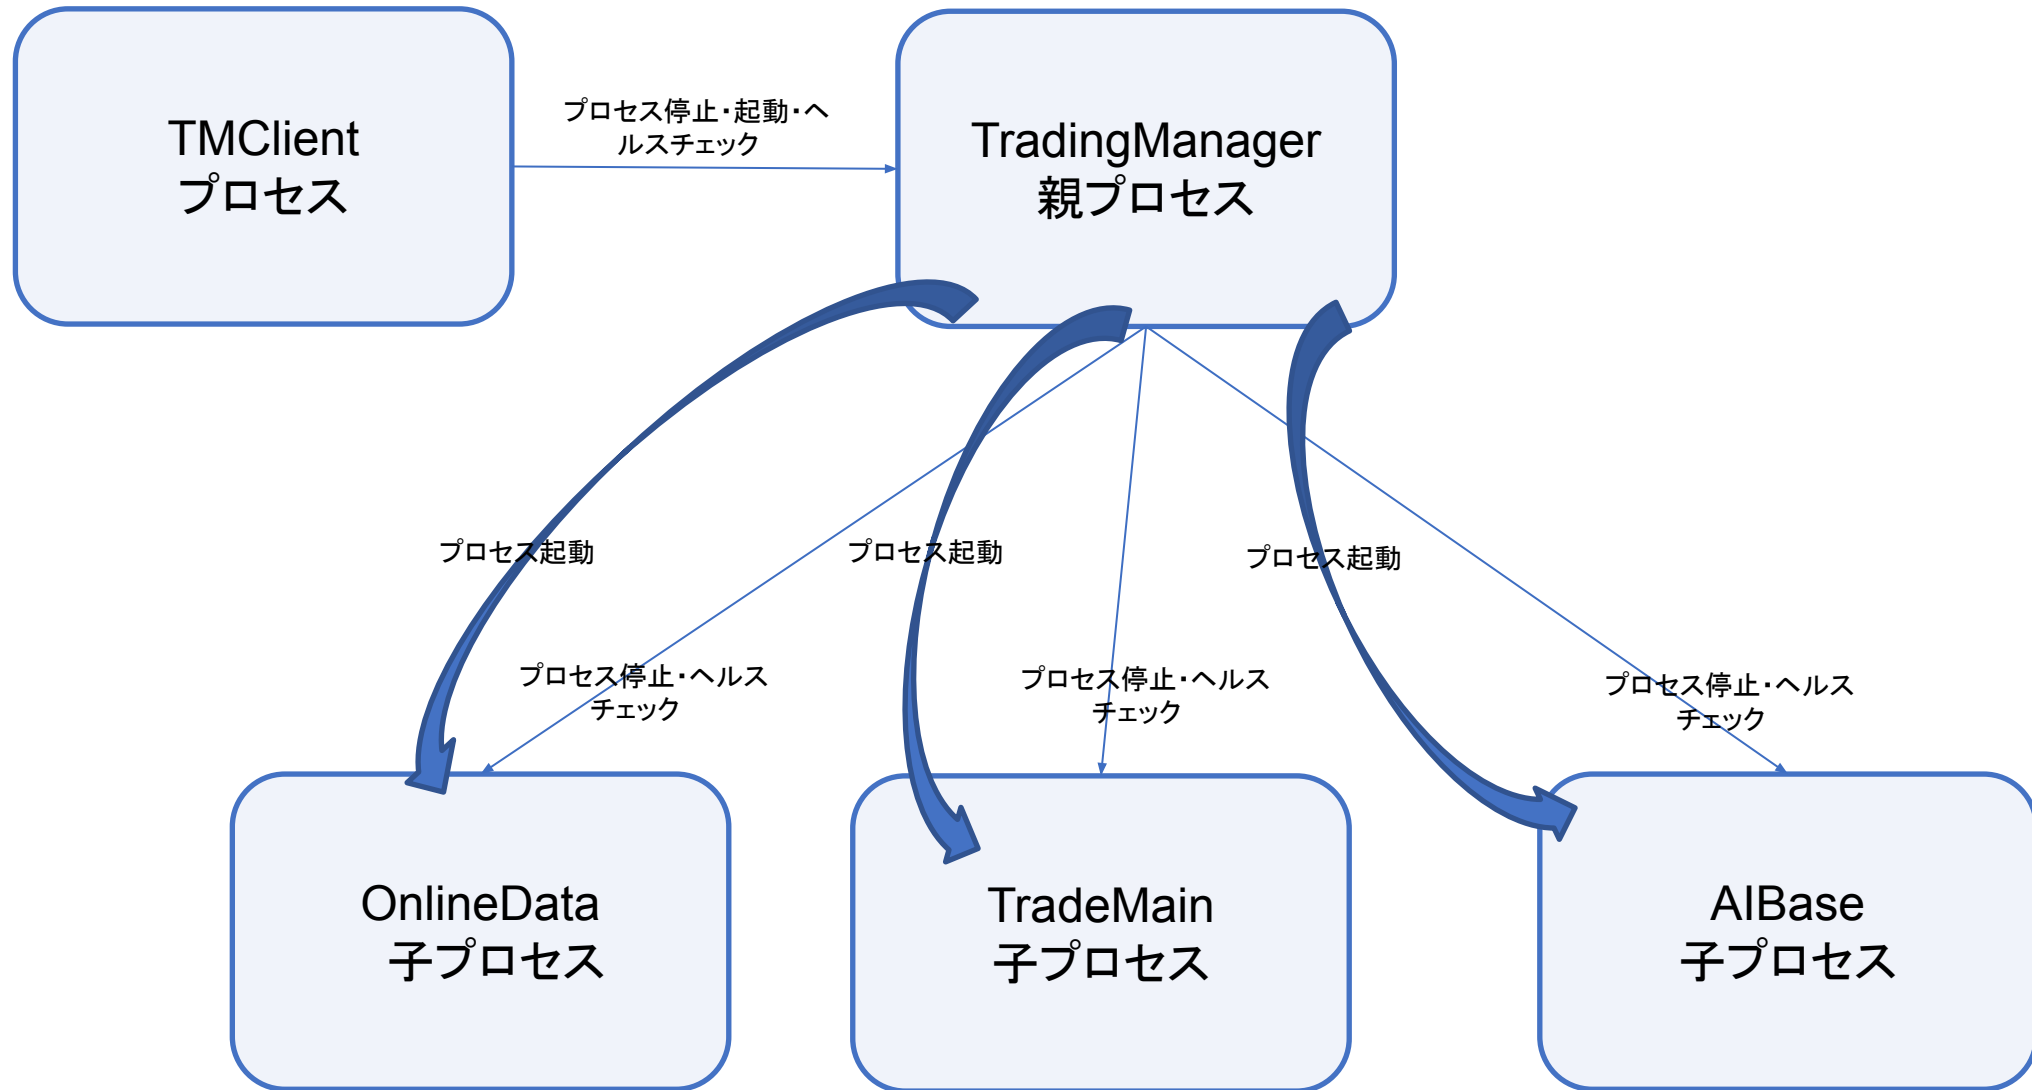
TMClient
プロセス

プロセス停止・起動・ヘルスチェック

TradingManager
親プロセス

プロセス起動

プロセス起動

プロセス起動

プロセス停止・ヘルスチェック

プロセス停止・ヘルスチェック

プロセス停止・ヘルスチェック

OnlineData
子プロセス

TradeMain
子プロセス

AIBase
子プロセス